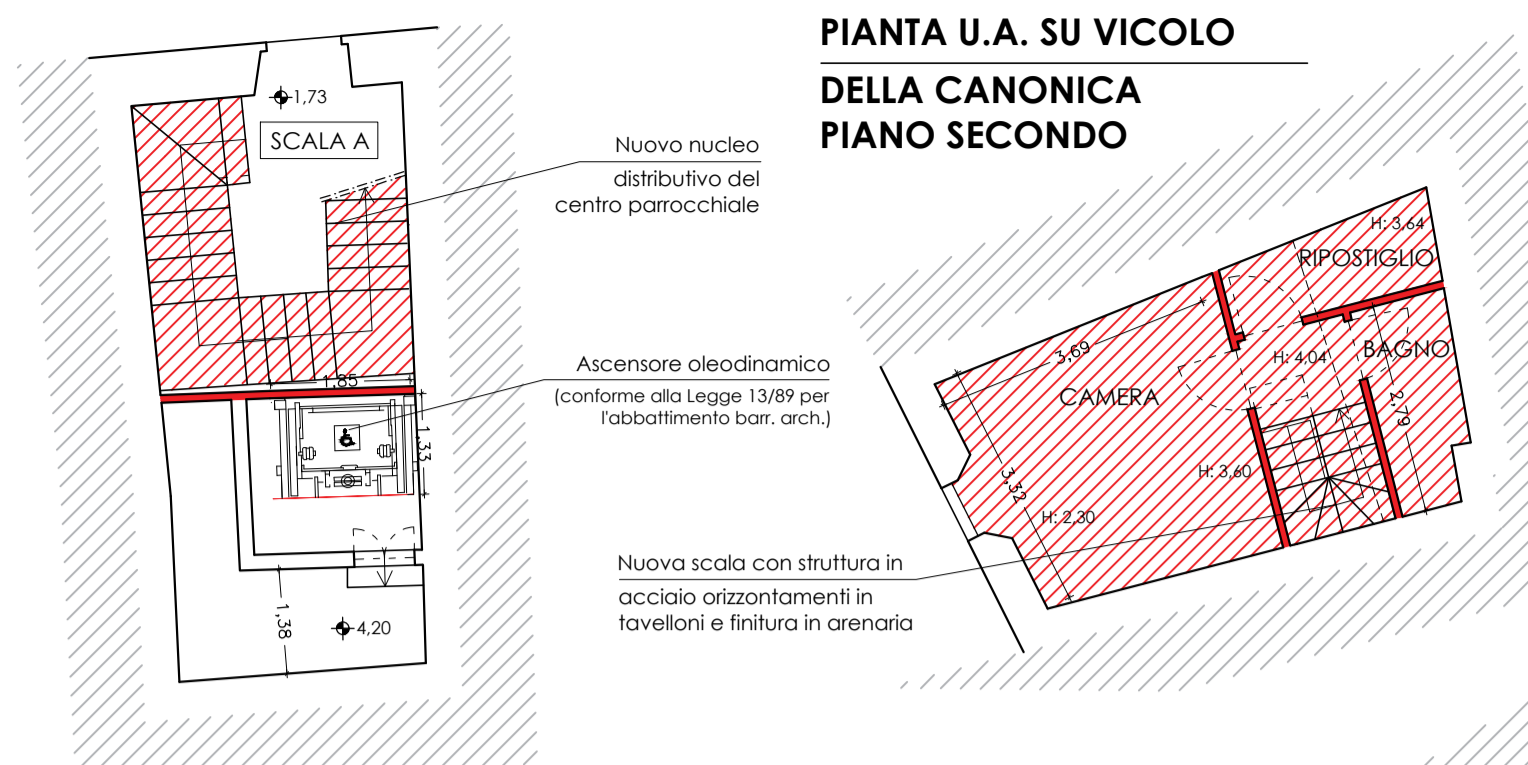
PIANTA U.A. SU VICOLO

DELLA CANONICA
PIANO SECONDO

1,73

SCALA A

Nuovo nucleo distributivo del centro parrocchiale

Ascensore oleodinamico
(conforme alla Legge 13/89 per l'abbattimento barr. arch.)

1,85

1,33

1,38

4,20

H: 3,64

RIPOSTIGLIO

BAGNO

H: 4,04

3,69

CAMERA

2,79

H: 3,60

3,32

H: 2,30

Nuova scala con struttura in acciaio orizzontamenti in tavelloni e finitura in arenaria